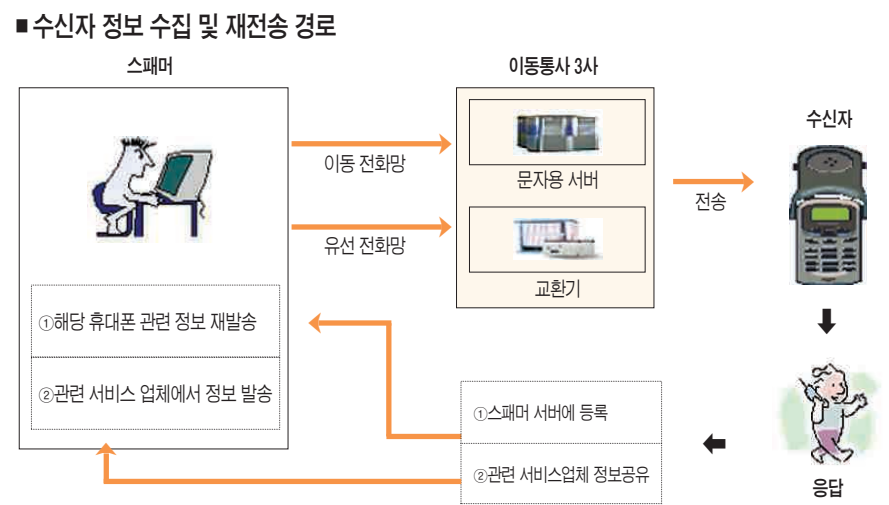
■ 수신자 정보 수집 및 재전송 경로

스패머

이동통사 3사

이동 전화망

유선 전화망

문자용 서버

교환기

전송

수신자

①해당 휴대폰 관련 정보 재발송

②관련 서비스 업체에서 정보 발송

①스패머 서버에 등록

②관련 서비스업체 정보공유

응답